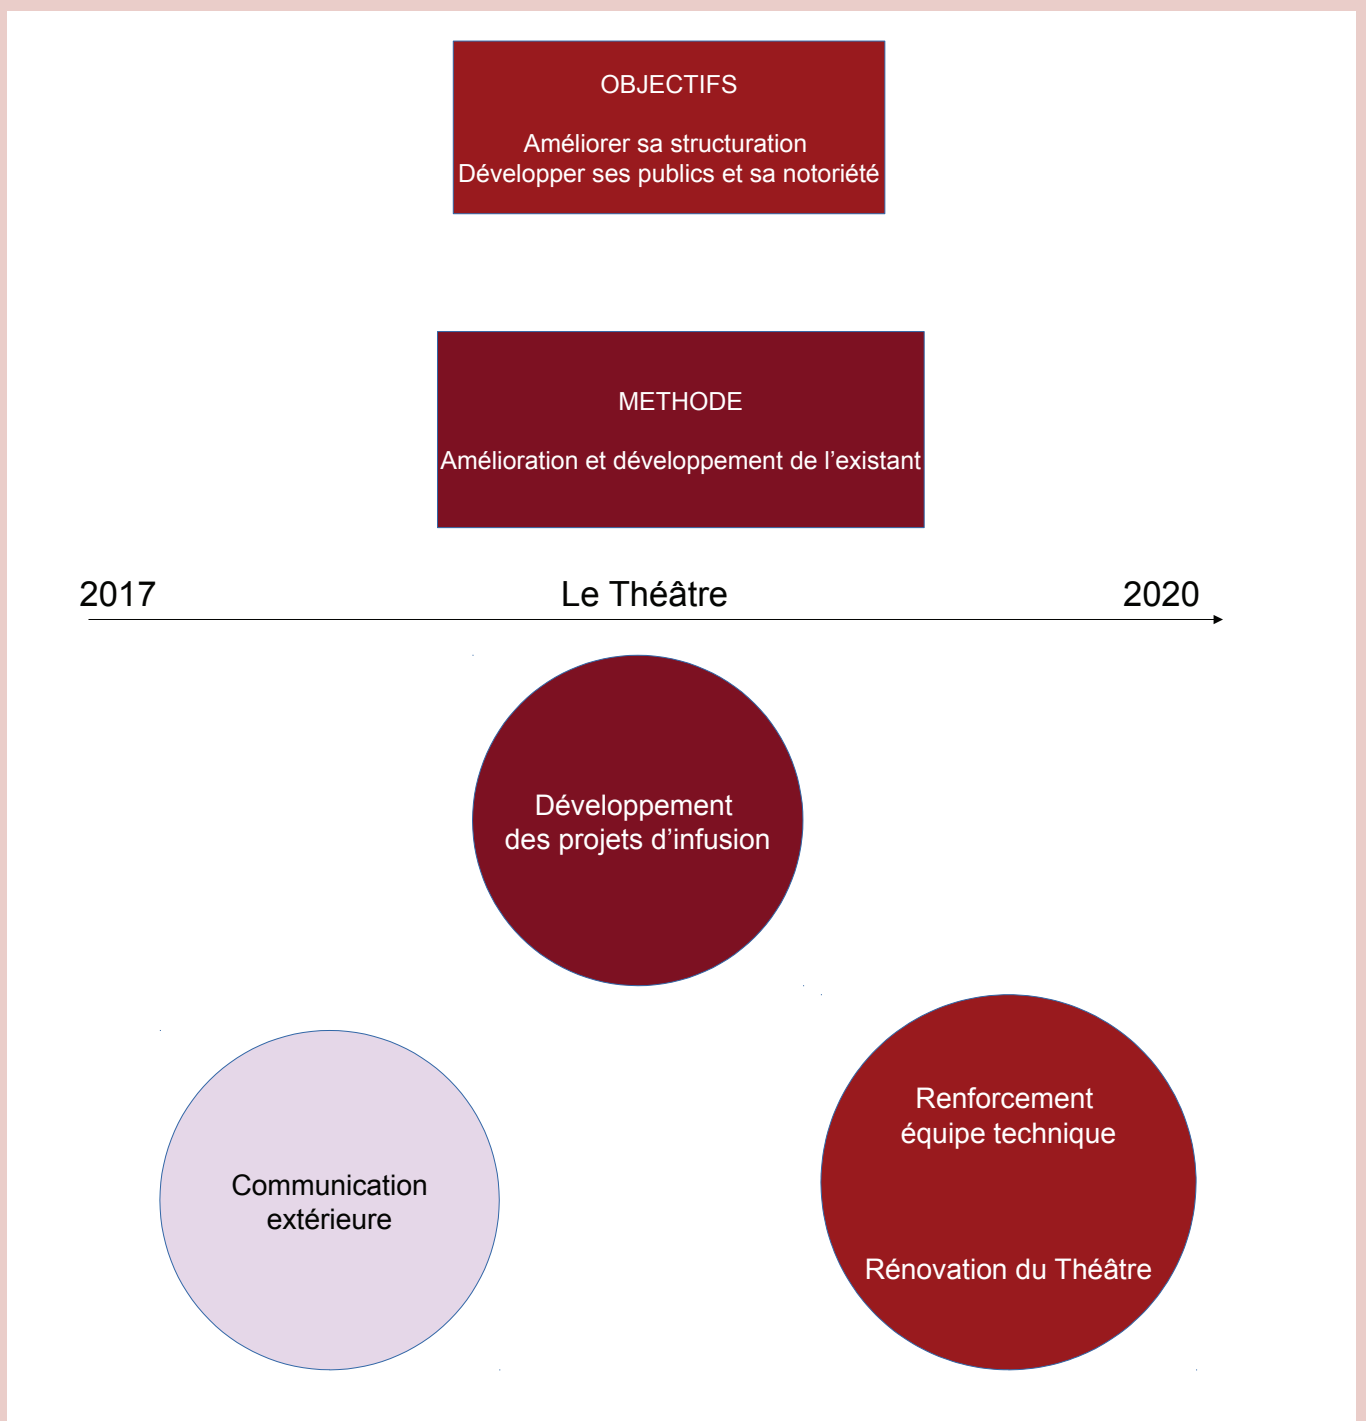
OBJECTIFS

Améliorer sa structuration
Développer ses publics et sa notoriété

METHODE

Amélioration et développement de l'existant

2017

Le Théâtre

2020

Développement des projets d'infusion

Communication extérieure

Renforcement équipe technique

Rénovation du Théâtre